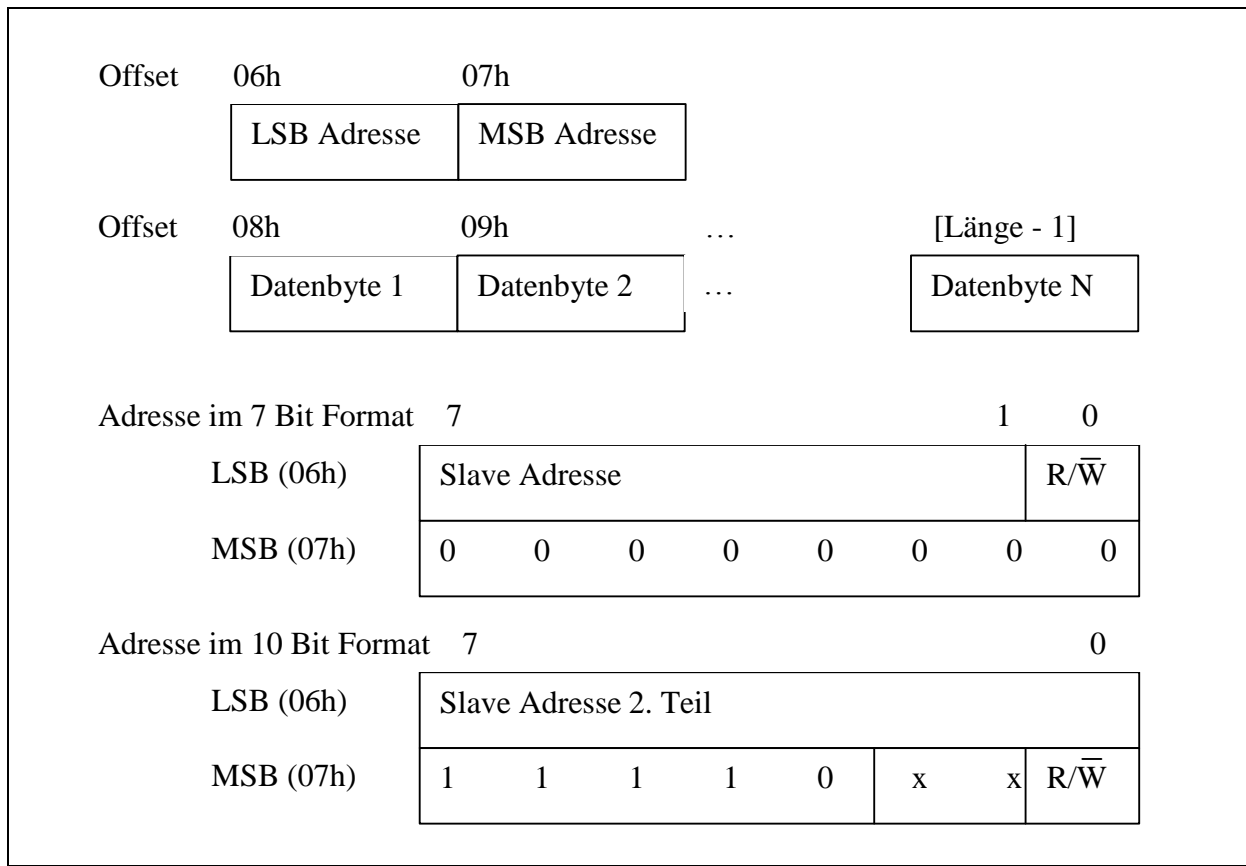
Offset 06h 07h

| LSB Adresse | MSB Adresse |
|---|---|

Offset 08h 09h … [Länge - 1]

| Datenbyte 1 | Datenbyte 2 | … | Datenbyte N |
|---|---|---|---|

Adresse im 7 Bit Format 7 1 0

| LSB (06h) | Slave Adresse | | | | | | | $R/\overline{W}$ |
|---|---|---|---|---|---|---|---|---|
| MSB (07h) | 0 | 0 | 0 | 0 | 0 | 0 | 0 | 0 |

Adresse im 10 Bit Format 7 0

| LSB (06h) | Slave Adresse 2. Teil | | | | | | | |
|---|---|---|---|---|---|---|---|---|
| MSB (07h) | 1 | 1 | 1 | 1 | 0 | x | x | $R/\overline{W}$ |